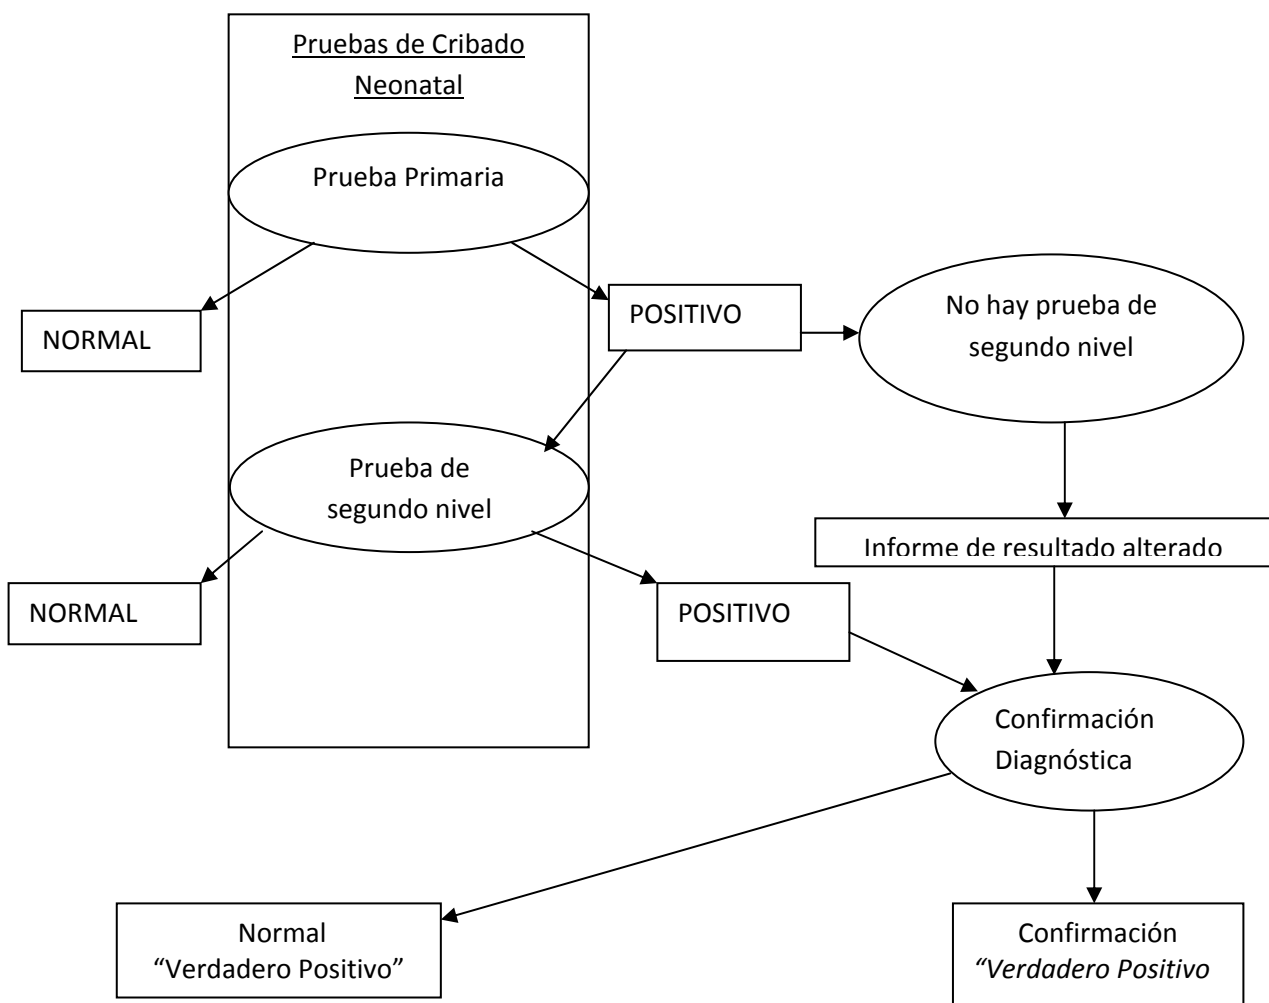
Pruebas de Cribado Neonatal

Prueba Primaria

NORMAL

POSITIVO

No hay prueba de segundo nivel

Prueba de segundo nivel

Informe de resultado alterado

NORMAL

POSITIVO

Confirmación Diagnóstica

Normal
“Verdadero Positivo”

Confirmación
*“Verdadero Positivo*